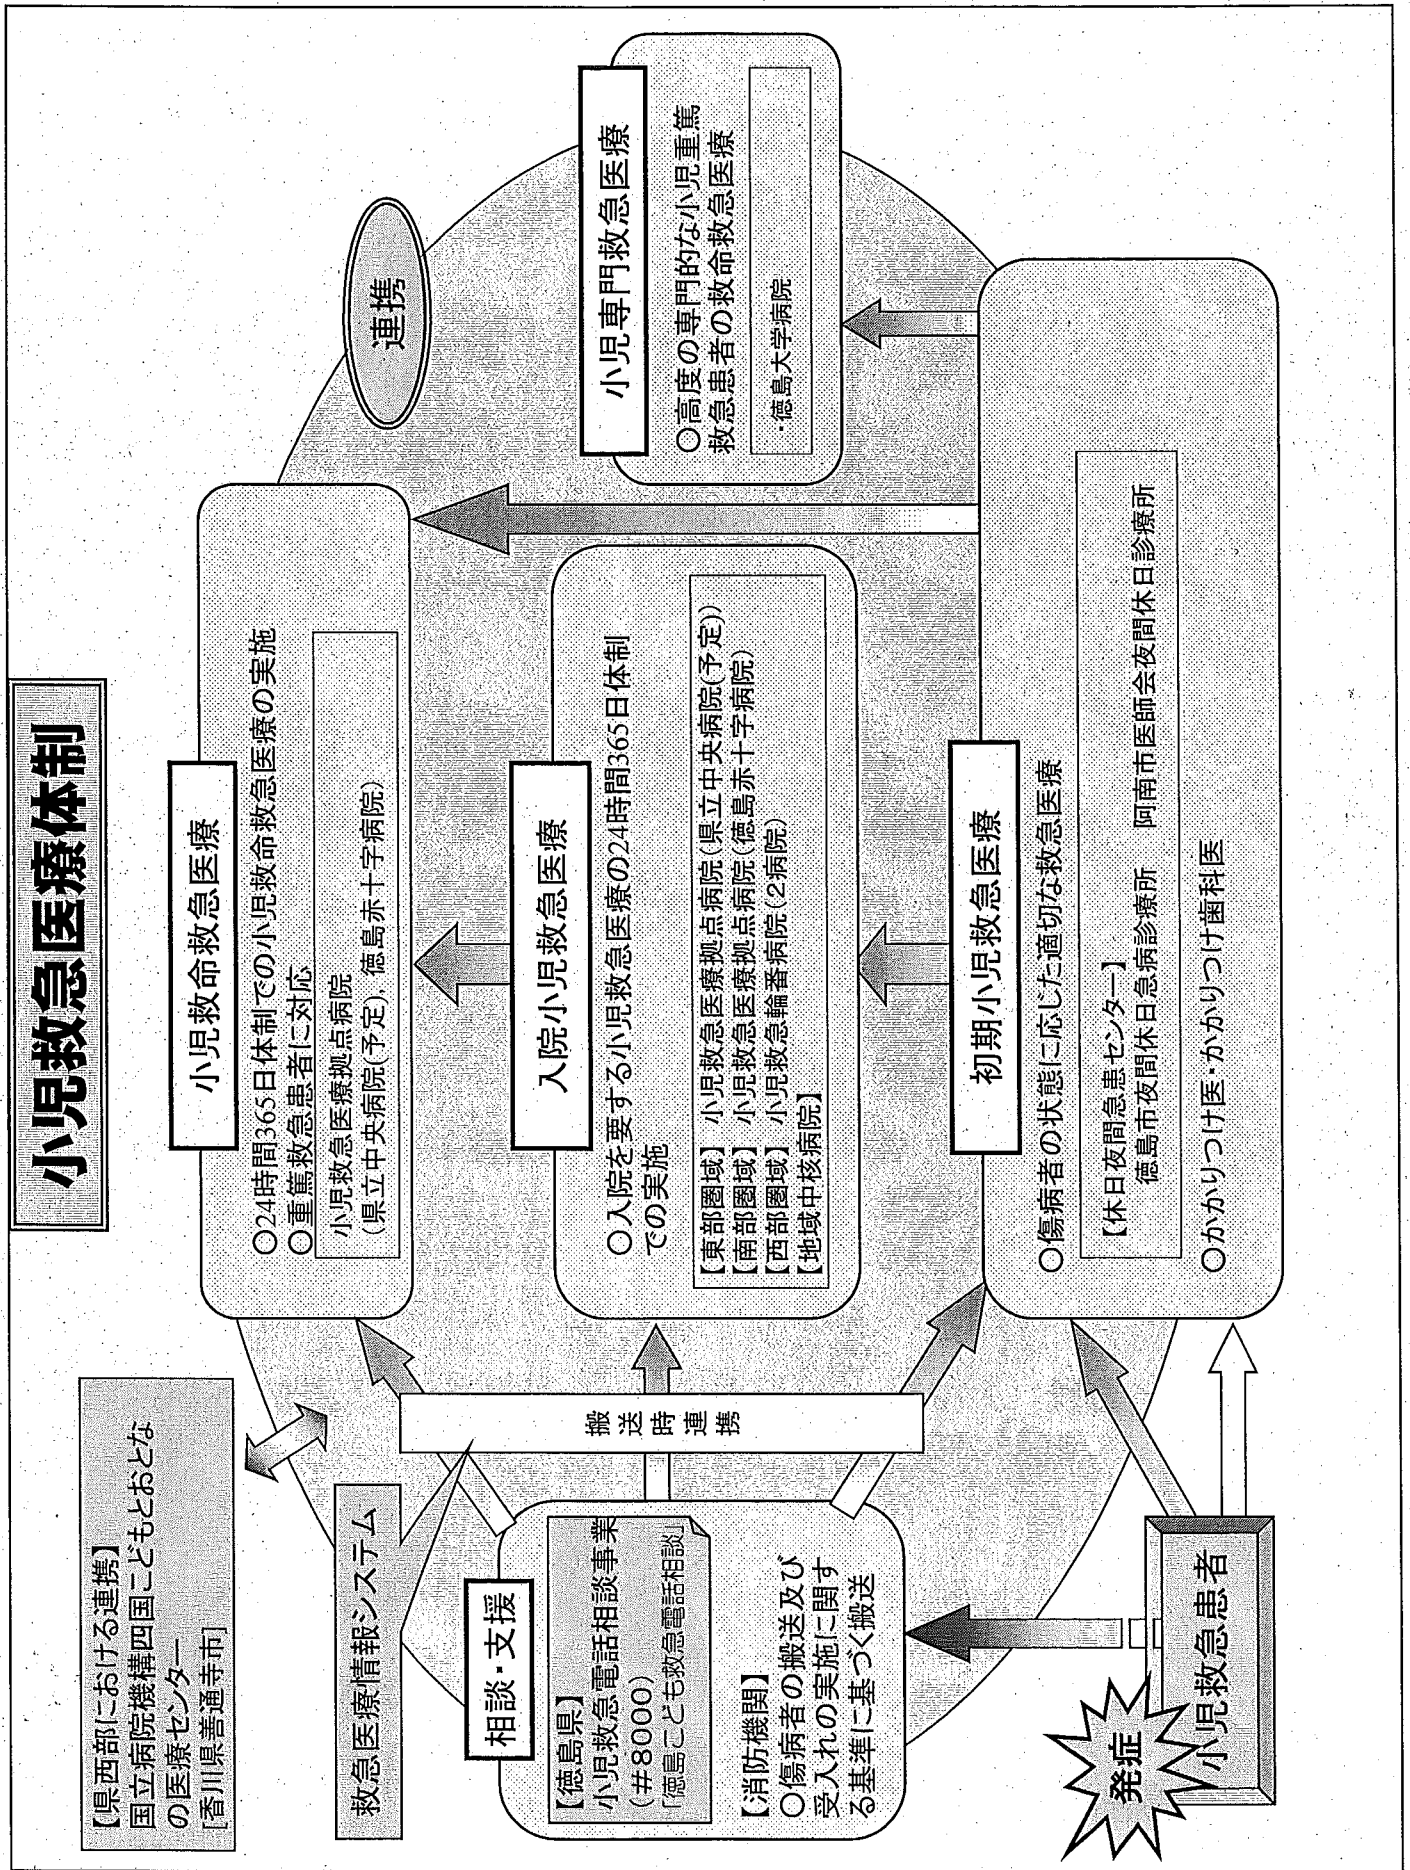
小児救急医療体制

小児救命救急医療

○24時間365日体制での小児救命救急医療の実施
○重篤救急患者に対応

小児救急医療拠点病院
（県立中央病院(予定)，徳島赤十字病院）

小児専門救急医療

○高度の専門的な小児重篤救急患者の救命救急医療

・徳島大学病院

連携

入院小児救急医療

○入院を要する小児救急医療の24時間365日体制での実施

【東部圏域】小児救急医療拠点病院（県立中央病院(予定)）
【南部圏域】小児救急医療拠点病院（徳島赤十字病院）
【西部圏域】小児救急輪番病院（2病院）
【地域中核病院】

初期小児救急医療

○傷病者の状態に応じた適切な救急医療

【休日夜間急患センター】
徳島市夜間休日急病診療所　阿南市医師会夜間休日診療所

○かかりつけ医・かかりつけ歯科医

【県西部における連携】
国立病院機構四国こどもとおとなの医療センター
［香川県善通寺市］

救急医療情報システム

搬送時連携

相談・支援

【徳島県】
小児救急電話相談事業
（＃8000）
「徳島こども救急電話相談」

【消防機関】
○傷病者の搬送及び受入れの実施に関する基準に基づく搬送

発症

小児救急患者